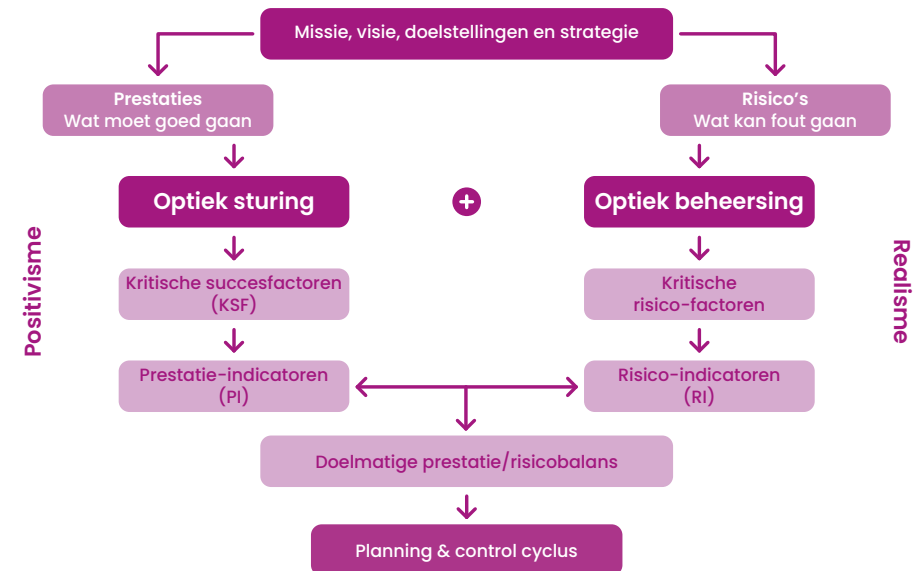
Missie, visie, doelstellingen en strategie

Prestaties
Wat moet goed gaan

Risico's
Wat kan fout gaan

Optiek sturing

+

Optiek beheersing

Positivisme

Realisme

Kritische succesfactoren (KSF)

Kritische risico-factoren

Prestatie-indicatoren (PI)

Risico-indicatoren (RI)

Doelmatige prestatie/risicobalans

Planning & control cyclus